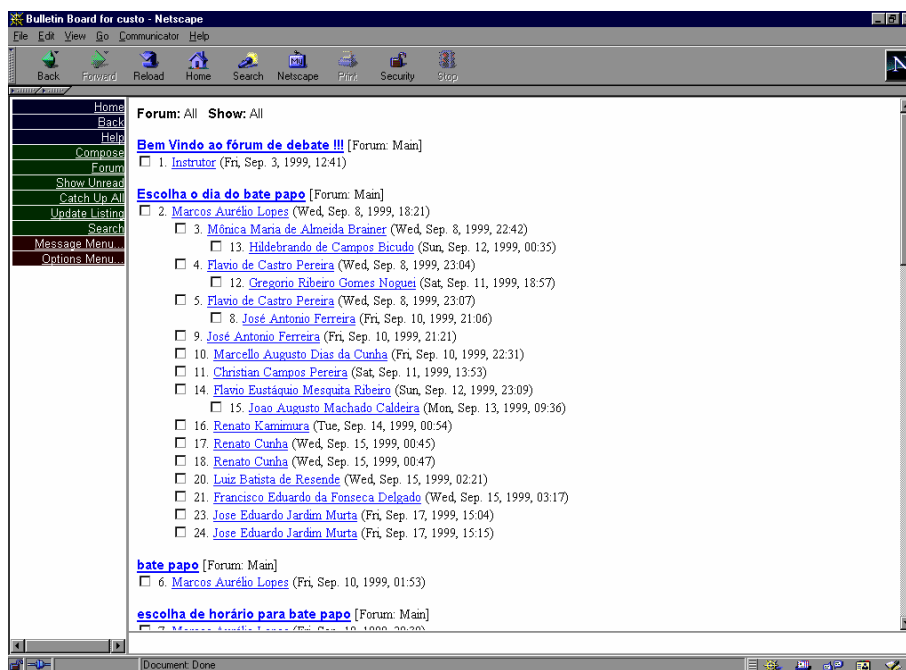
Bulletin Board for custo - Netscape

File Edit View Go Communicator Help

Back Forward Reload Home Search Netscape Print Security Stop

Home
Back
Help
Compose
Forum
Show Unread
Catch Up All
Update Listing
Search
Message Menu...
Options Menu...

Forum: All Show: All

Bem Vindo ao fórum de debate !!! [Forum: Main]
1. Instrutor (Fri, Sep. 3, 1999, 12:41)

Escolha o dia do bate papo [Forum: Main]
2. Marcos Aurélio Lopes (Wed, Sep. 8, 1999, 18:21)
3. Mônica Maria de Almeida Brainer (Wed, Sep. 8, 1999, 22:42)
13. Hildebrando de Campos Bicudo (Sun, Sep. 12, 1999, 00:35)
4. Flavio de Castro Pereira (Wed, Sep. 8, 1999, 23:04)
12. Gregorio Ribeiro Gomes Noguei (Sat, Sep. 11, 1999, 18:57)
5. Flavio de Castro Pereira (Wed, Sep. 8, 1999, 23:07)
8. José Antonio Ferreira (Fri, Sep. 10, 1999, 21:06)
9. José Antonio Ferreira (Fri, Sep. 10, 1999, 21:21)
10. Marcello Augusto Dias da Cunha (Fri, Sep. 10, 1999, 22:31)
11. Christian Campos Pereira (Sat, Sep. 11, 1999, 13:53)
14. Flavio Eustáquio Mesquita Ribeiro (Sun, Sep. 12, 1999, 23:09)
15. Joao Augusto Machado Caldeira (Mon, Sep. 13, 1999, 09:36)
16. Renato Kamimura (Tue, Sep. 14, 1999, 00:54)
17. Renato Cunha (Wed, Sep. 15, 1999, 00:45)
18. Renato Cunha (Wed, Sep. 15, 1999, 00:47)
20. Luiz Batista de Resende (Wed, Sep. 15, 1999, 02:21)
21. Francisco Eduardo da Fonseca Delgado (Wed, Sep. 15, 1999, 03:17)
23. Jose Eduardo Jardim Murta (Fri, Sep. 17, 1999, 15:04)
24. Jose Eduardo Jardim Murta (Fri, Sep. 17, 1999, 15:15)

bate papo [Forum: Main]
6. Marcos Aurélio Lopes (Fri, Sep. 10, 1999, 01:53)

escolha de horário para bate papo [Forum: Main]
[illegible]

Document: Done